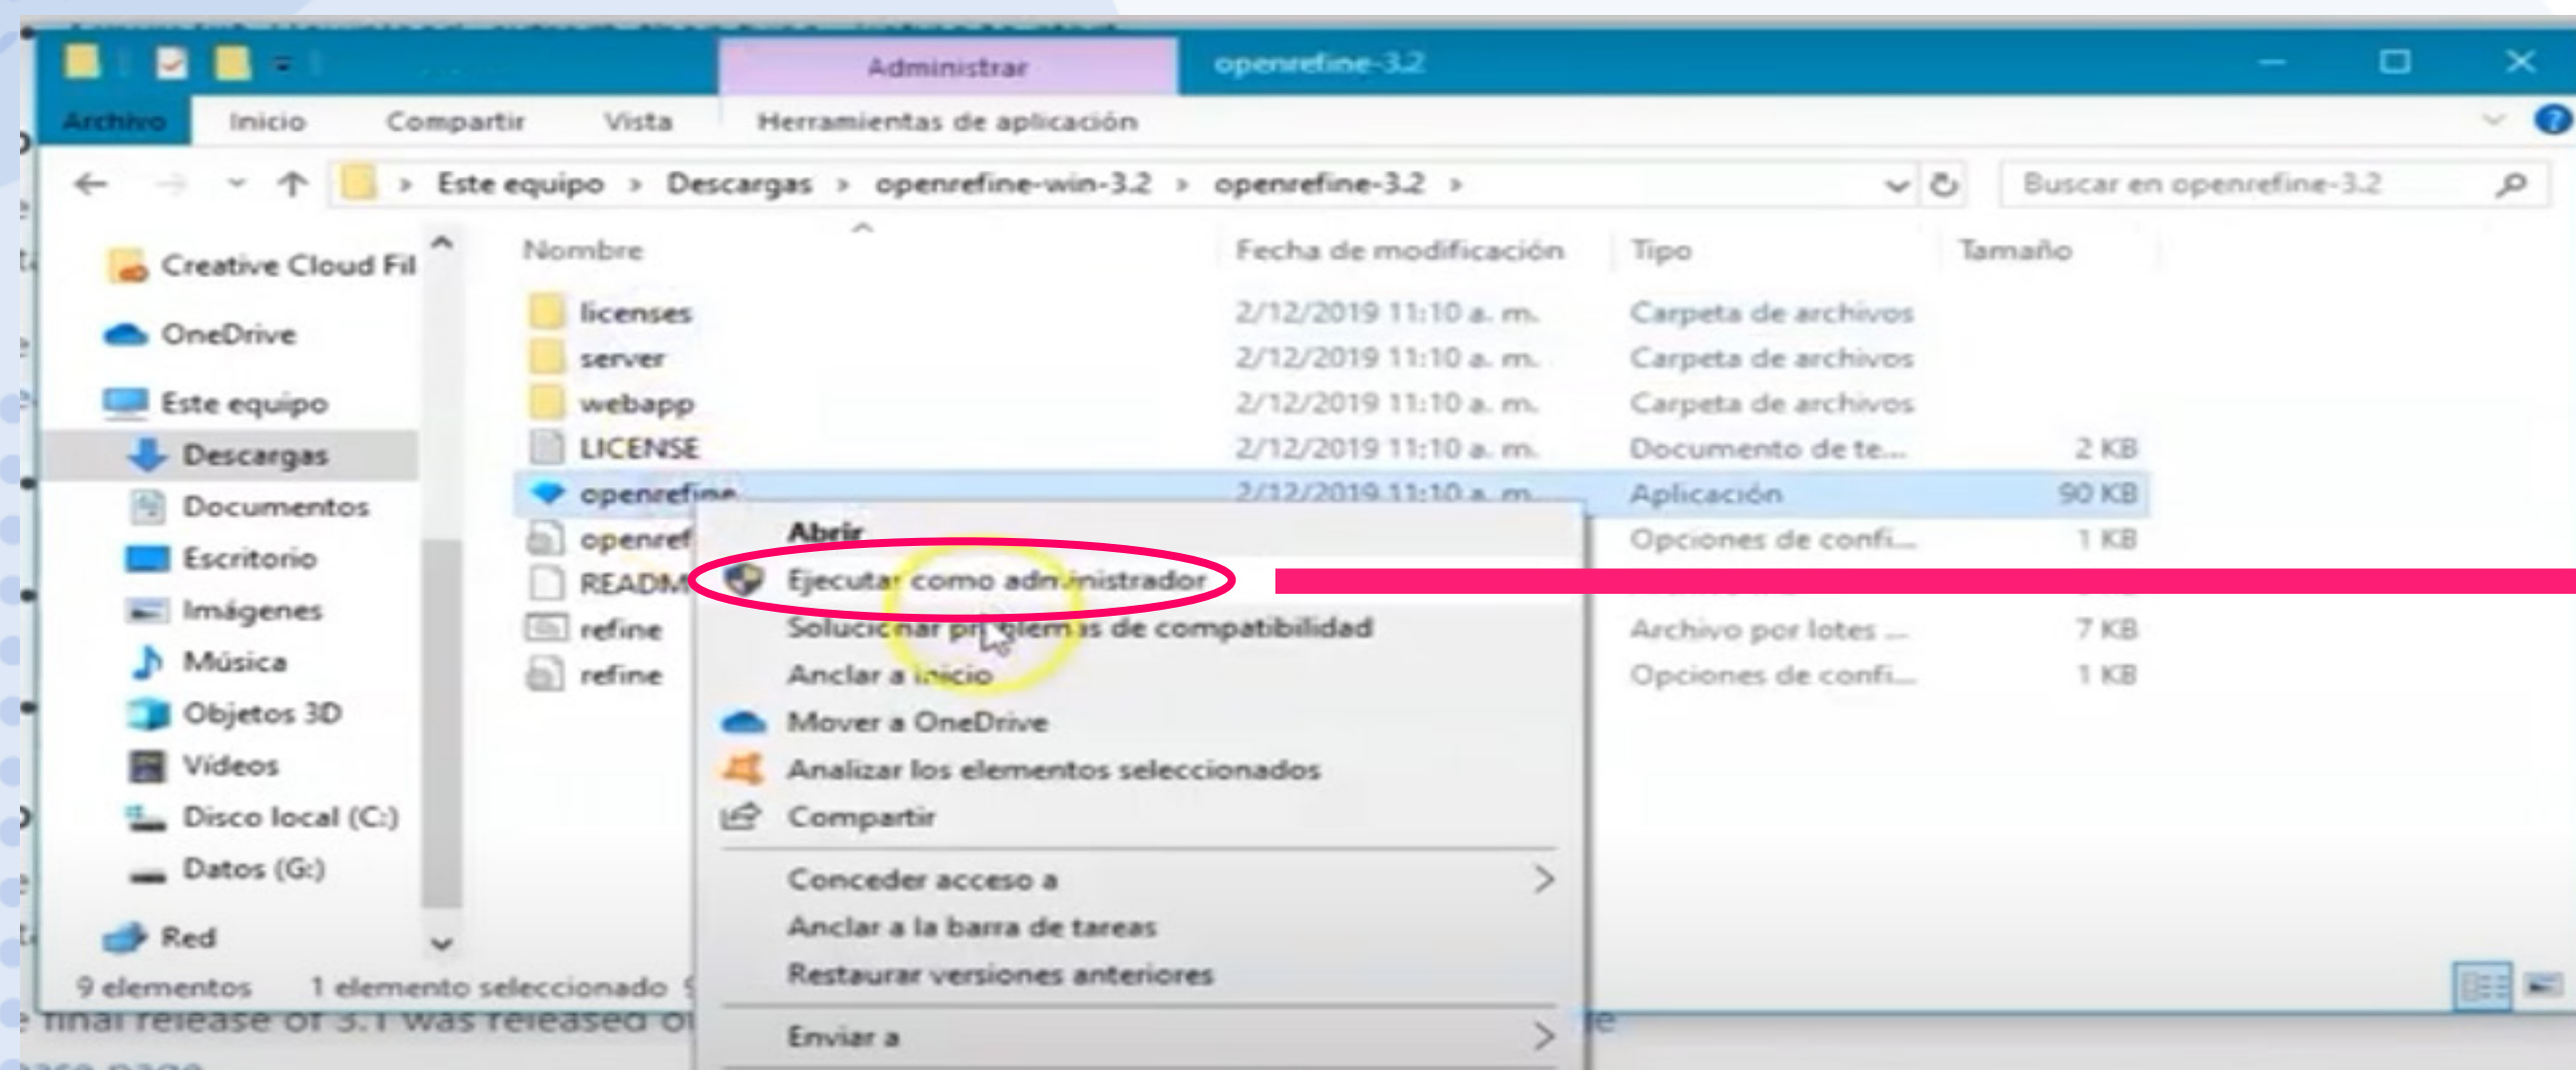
Administrar

openrefine-3.2

Archivo Inicio Compartir Vista Herramientas de aplicación

Este equipo › Descargas › openrefine-win-3.2 › openrefine-3.2 ›

Buscar en openrefine-3.2

Creative Cloud Fil
OneDrive
Este equipo
Descargas
Documentos
Escritorio
Imágenes
Música
Objetos 3D
Videos
Disco local (C:)
Datos (G:)
Red

| Nombre | Fecha de modificación | Tipo | Tamaño |
|---|---|---|---|
| licenses | 2/12/2019 11:10 a. m. | Carpeta de archivos | |
| server | 2/12/2019 11:10 a. m. | Carpeta de archivos | |
| webapp | 2/12/2019 11:10 a. m. | Carpeta de archivos | |
| LICENSE | 2/12/2019 11:10 a. m. | Documento de te... | 2 KB |
| openrefine | 2/12/2019 11:10 a. m. | Aplicación | 90 KB |
| openref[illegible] | | Opciones de confi... | 1 KB |
| READM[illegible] | | | |
| refine | | Archivo por lotes ... | 7 KB |
| refine | | Opciones de confi... | 1 KB |

Abrir
Ejecutar como administrador
Solucionar problemas de compatibilidad
Anclar a inicio
Mover a OneDrive
Analizar los elementos seleccionados
Compartir
Conceder acceso a
Anclar a la barra de tareas
Restaurar versiones anteriores
Enviar a

9 elementos 1 elemento seleccionado

final release of 3.1 was released o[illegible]